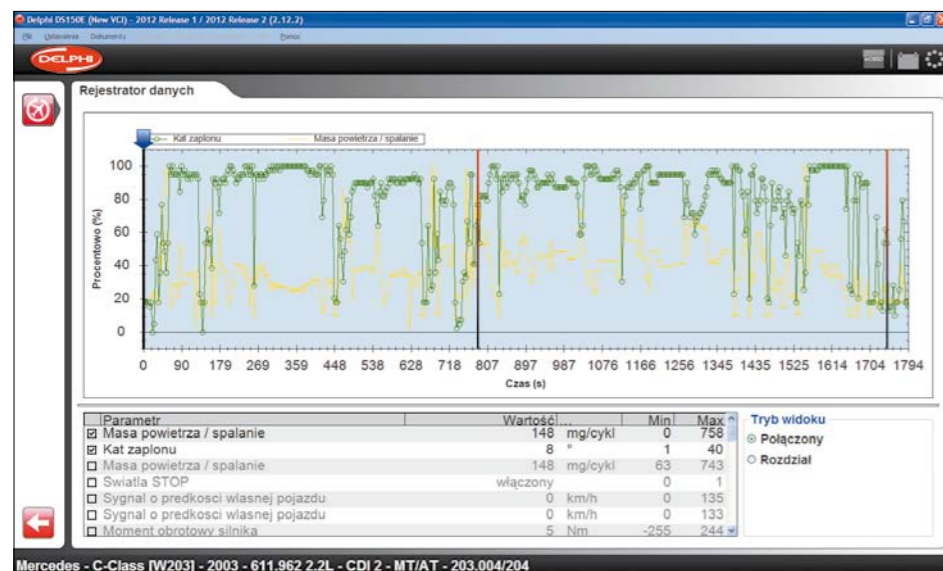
Delphi DS150E (New VCI) - 2012 Release 1 / 2012 Release 2 (2.12.2)

Plik Ustawienia Dokumenty Pomoc

DELPHI

Rejestrator danych

Kat zaplonu Masa powietrza / spalanie

100
80
60
40
20
0

Procentowo (%)

0 90 179 269 359 448 538 628 718 807 897 987 1076 1166 1256 1345 1435 1525 1614 1704 1794

Czas (s)

| Parametr | Wartość | ... | Min | Max |
|---|---|---|---|---|
| ☑ Masa powietrza / spalanie | 148 | mg/cykl | 0 | 758 |
| ☑ Kat zaplonu | 8 | ° | 1 | 40 |
| ☐ Masa powietrza / spalanie | 148 | mg/cykl | 63 | 743 |
| ☐ Swiatla STOP | włączony | | 0 | 1 |
| ☐ Sygnal o predkosci wlasnej pojazdu | 0 | km/h | 0 | 135 |
| ☐ Sygnal o predkosci wlasnej pojazdu | 0 | km/h | 0 | 133 |
| ☐ Moment obrotowy silnika | 5 | Nm | -255 | 244 |

Tryb widoku
Połączony
Rozdział

Mercedes - C-Class [W203] - 2003 - 611.962 2.2L - CDI 2 - MT/AT - 203.004/204